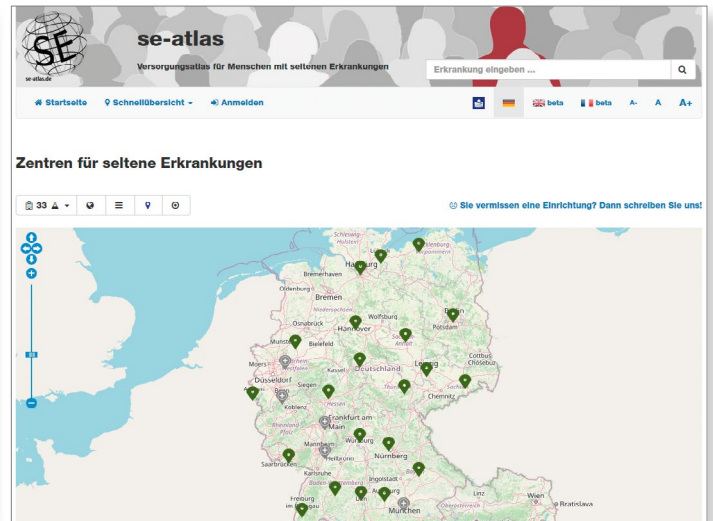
SE
se-atlas.de

se-atlas

Versorgungsatlas für Menschen mit seltenen Erkrankungen

Erkrankung eingeben ...

Startseite | Schnellübersicht | Anmelden | beta | beta | A- | A | A+

Zentren für seltene Erkrankungen

33

Sie vermissen eine Einrichtung? Dann schreiben Sie uns!

Schleswig-Holstein
Hamburg
Mecklenburg-Vorpommern
Bremerhaven
Oldenburg
Bremen
Niedersachsen
Wolfsburg
Osnabrück
Hannover
Potsdam
Münster
Bielefeld
Sachsen-Anhalt
Cottbus
Leipzig
Moers
Kassel
Deutschland
Düsseldorf
Nordrhein-Westfalen
Siegen
Sachsen
Thüringen
Chemnitz
Koblenz
Hessen
Frankfurt am Main
Rheinland-Pfalz
Würzburg
Mannheim
Nürnberg
Heilbronn
Saarbrücken
Karlsruhe
Ingolstadt
Baden-Württemberg
Linz
Wien
Bratislava
Augsburg
Ulm
Freiburg im Breisgau
München